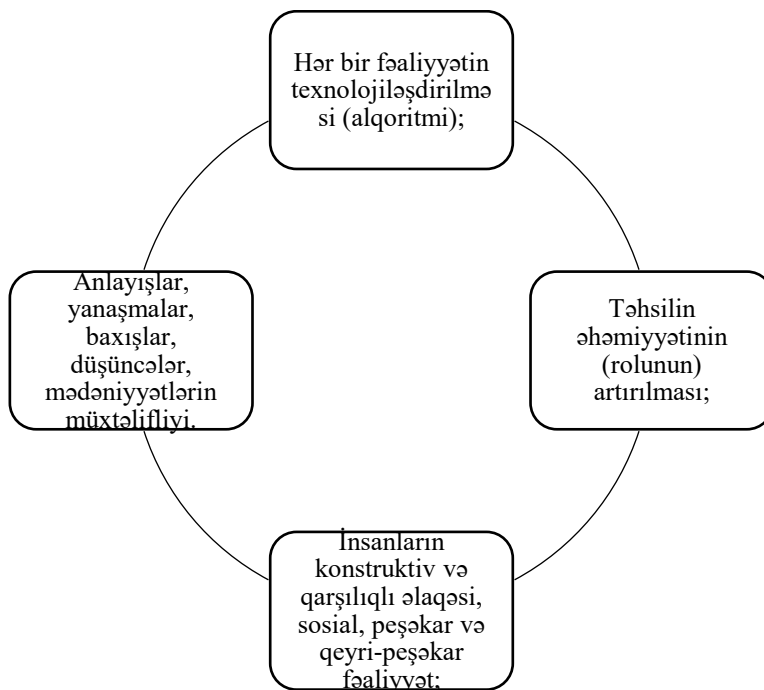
Hər bir fəaliyyətin texnolojiləşdirilməsi (alqoritmi);

Təhsilin əhəmiyyətinin (rolunun) artırılması;

İnsanların konstruktiv və qarşılıqlı əlaqəsi, sosial, peşəkar və qeyri-peşəkar fəaliyyət;

Anlayışlar, yanaşmalar, baxışlar, düşüncələr, mədəniyyətlərin müxtəlifliyi.